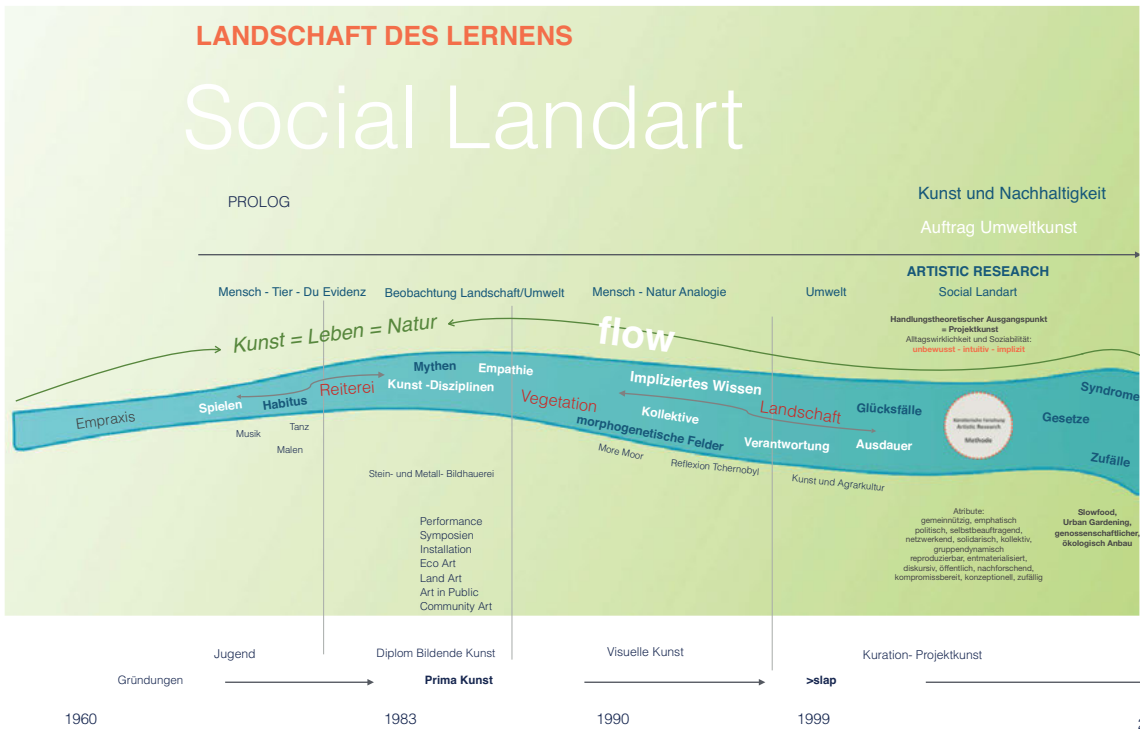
LANDSCHAFT DES LERNENS

Social Landart

PROLOG

Kunst und Nachhaltigkeit

Auftrag Umweltkunst

ARTISTIC RESEARCH

Mensch - Tier - Du Evidenz

Beobachtung Landschaft/Umwelt

Mensch - Natur Analogie

Umwelt

Social Landart

Handlungstheoretischer Ausgangspunkt = Projektkunst
Alltagswirklichkeit und Soziabilität:
unbewusst - intuitiv - implizit

Kunst = Leben = Natur

flow

Empraxis

Spielen

Habitus

Reiterei

Mythen

Empathie

Kunst -Disziplinen

Vegetation

Impliziertes Wissen

Kollektive

morphogenetische Felder

Landschaft

Verantwortung

Glücksfälle

Ausdauer

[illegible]
Artistic Research
Methode

Syndrome

Gesetze

Zufälle

Musik

Tanz

Malen

Stein- und Metall- Bildhauerei

More Moor

Reflexion Tchernobyl

Kunst und Agrarkultur

Performance
Symposien
Installation
Eco Art
Land Art
Art in Public
Community Art

Atribute:
gemeinnützig, emphatisch
politisch, selbstbeauftragend,
netzwerkend, solidarisch, kollektiv,
gruppendynamisch
reproduzierbar, entmaterialisiert,
diskursiv, öffentlich, nachforschend,
kompromissbereit, konzeptionell, zufällig

Slowfood,
Urban Gardening,
genossenschaftlicher,
ökologisch Anbau

Jugend

Diplom Bildende Kunst

Visuelle Kunst

Kuration- Projektkunst

Gründungen

Prima Kunst

>slap

1960

1983

1990

1999